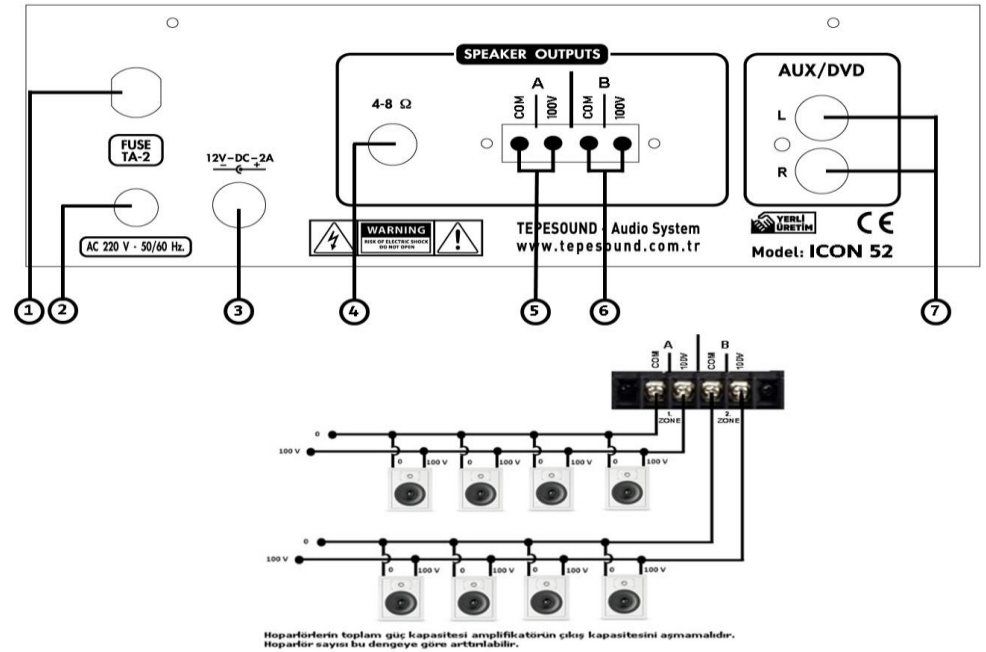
FUSE
TA-2

AC 220 V - 50/60 Hz.

12V-DC-2A
- +

SPEAKER OUTPUTS

4-8 Ω

A
COM 100V

B
COM 100V

WARNING
RISK OF ELECTRIC SHOCK
DO NOT OPEN

TEPESOUND - Audio System
www.tepesound.com.tr

AUX/DVD
L
R

YERLİ ÜRETİM
CE
Model: ICON 52

1 2 3 4 5 6 7

A B
COM 100V COM 100V
1. ZONE
2. ZONE

0
100 V
0 100 V
0 100 V
0 100 V
0 100 V

0
100 V
0 100 V
0 100 V
0 100 V
0 100 V

Hoparlörlerin toplam güç kapasitesi amplifikatörün çıkış kapasitesini aşmamalıdır.
Hoparlör sayısı bu dengeye göre arttırılabilir.